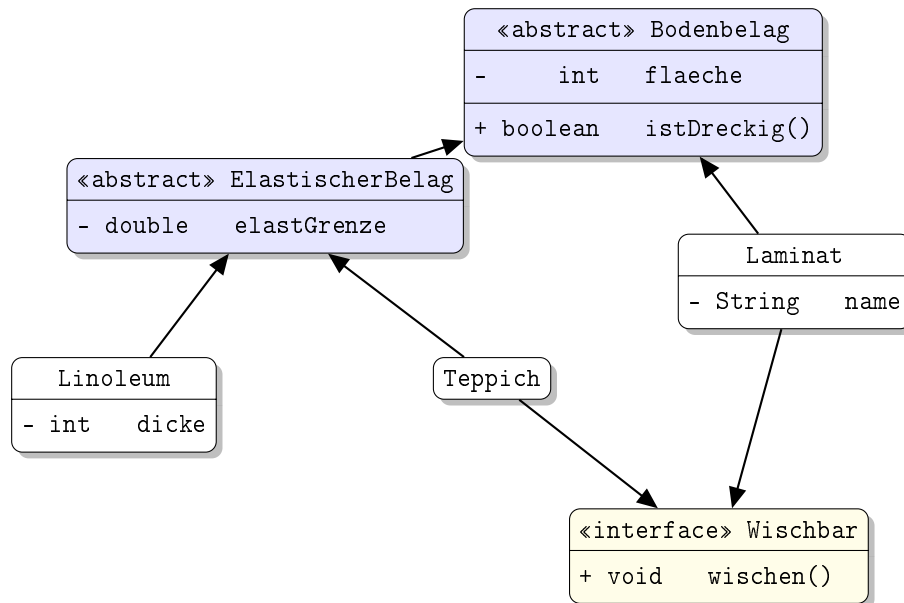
«abstract» Bodenbelag
- int flaeche
+ boolean istDreckig()

«abstract» ElastischerBelag
- double elastGrenze

Laminat
- String name

Linoleum
- int dicke

Teppich

«interface» Wischbar
+ void wischen()